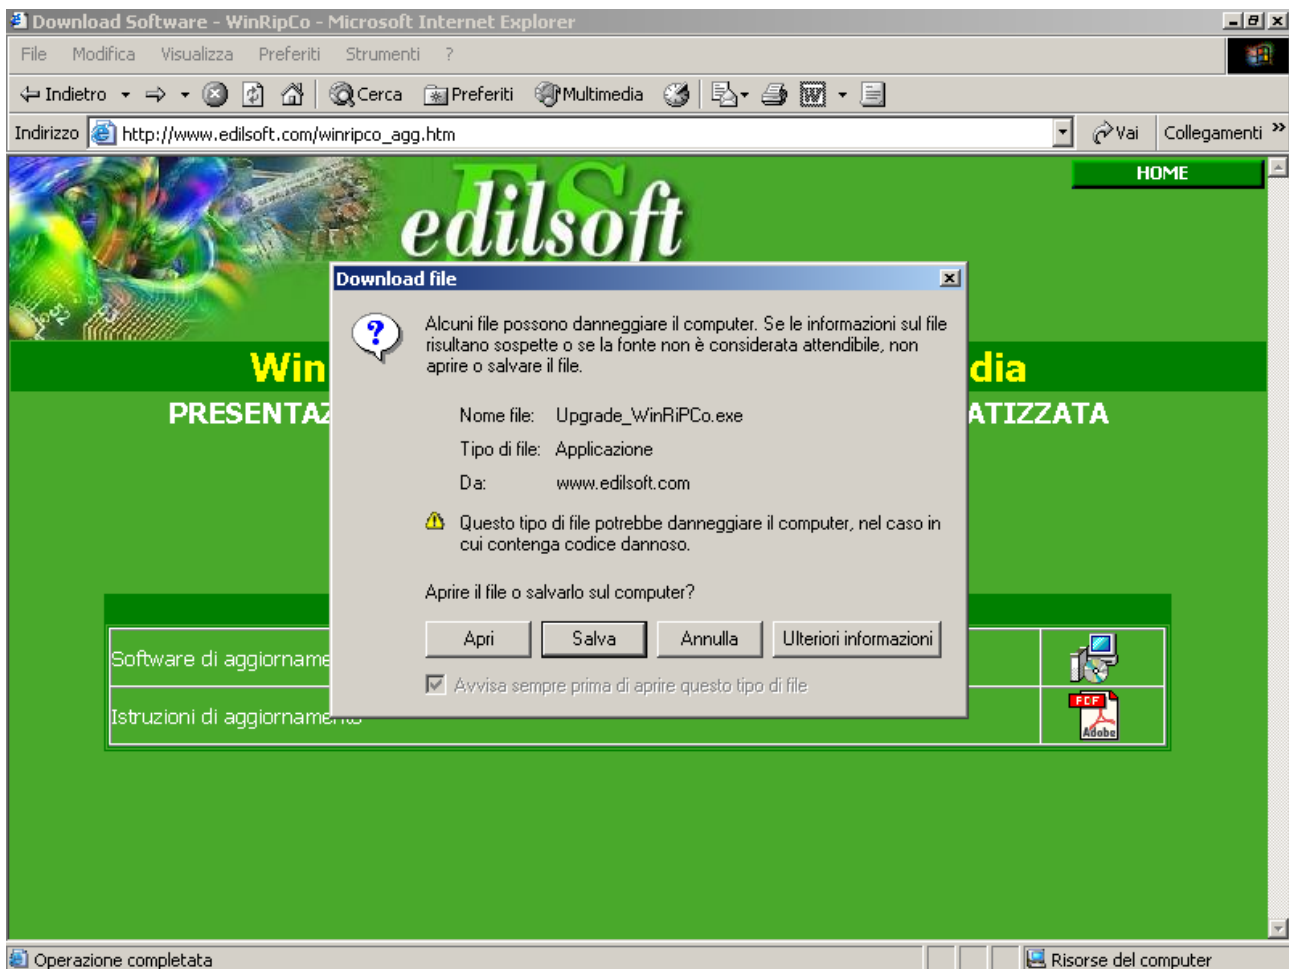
Download Software - WinRipCo - Microsoft Internet Explorer

File Modifica Visualizza Preferiti Strumenti ?

Indietro Cerca Preferiti Multimedia

Indirizzo http://www.edilsoft.com/winripco_agg.htm Vai Collegamenti »

HOME

ES edilsoft

Win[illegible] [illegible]dia

PRESENTAZ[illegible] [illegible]ATIZZATA

Software di aggiorname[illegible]

Istruzioni di aggiornamen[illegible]

PDF Adobe

Download file

Alcuni file possono danneggiare il computer. Se le informazioni sul file risultano sospette o se la fonte non è considerata attendibile, non aprire o salvare il file.

Nome file: Upgrade_WinRiPCo.exe

Tipo di file: Applicazione

Da: www.edilsoft.com

Questo tipo di file potrebbe danneggiare il computer, nel caso in cui contenga codice dannoso.

Aprire il file o salvarlo sul computer?

Apri Salva Annulla Ulteriori informazioni

Avvisa sempre prima di aprire questo tipo di file

Operazione completata

Risorse del computer